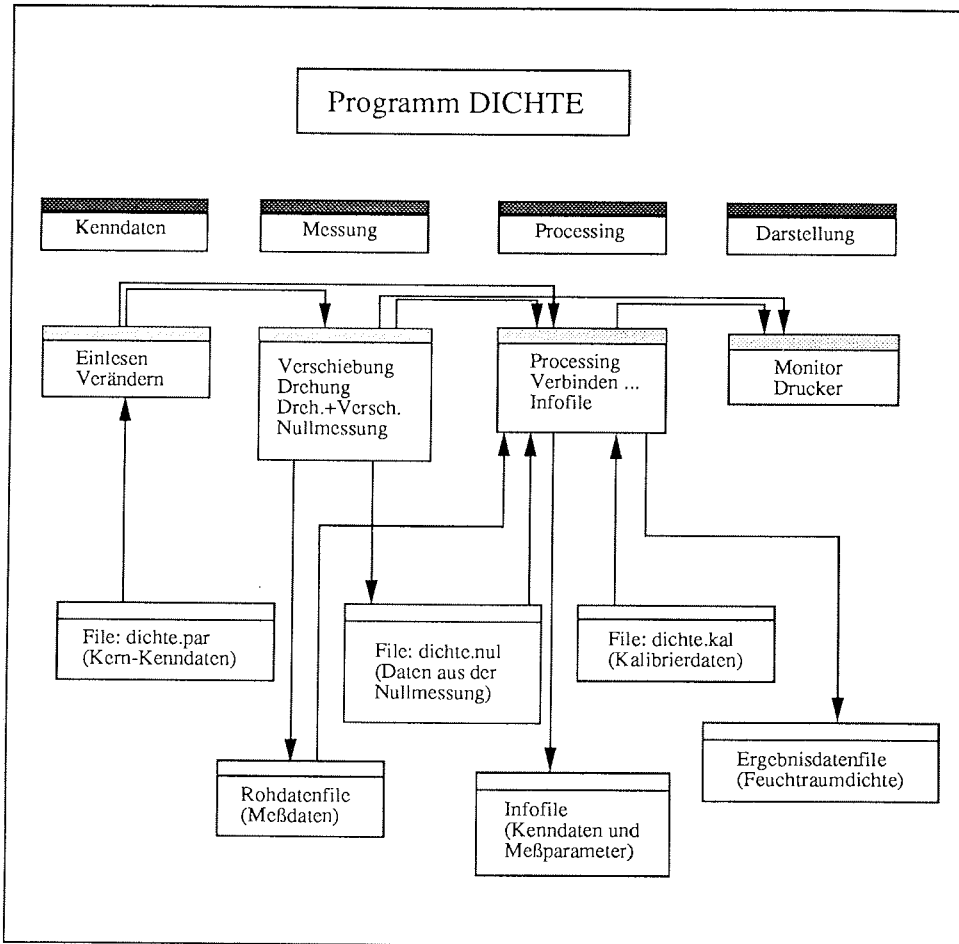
Programm DICHTE

Kenndaten

Messung

Processing

Darstellung

Einlesen
Verändern

Verschiebung
Drehung
Dreh.+Versch.
Nullmessung

Processing
Verbinden ...
Infofile

Monitor
Drucker

File: dichte.par
(Kern-Kenndaten)

File: dichte.nul
(Daten aus der Nullmessung)

File: dichte.kal
(Kalibrierdaten)

Ergebnisdatenfile
(Feuchtraumdichte)

Rohdatenfile
(Meßdaten)

Infofile
(Kenndaten und Meßparameter)